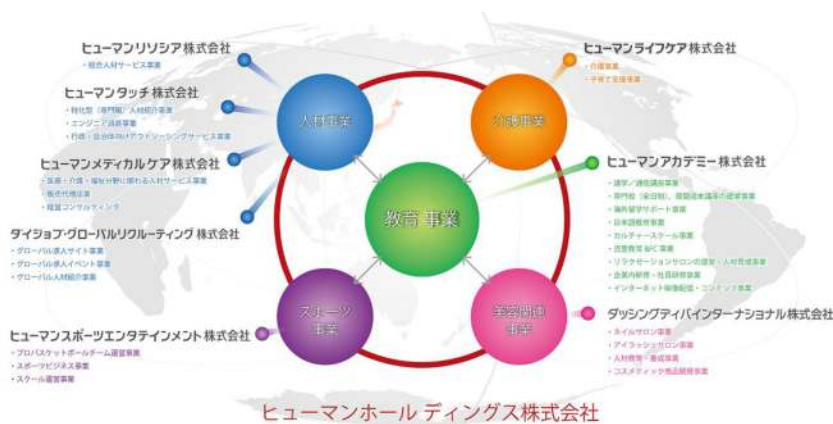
ヒューマンリソシア株式会社
・総合人材サービス事業

ヒューマンタッチ株式会社
・特化型（専門職）人材紹介事業
・エンジニア派遣事業
・行政・自治体向けアウトソーシングサービス事業

ヒューマンメディカルケア株式会社
・医療・介護・福祉分野に関わる人材サービス事業
・販売代理店事業
・経営コンサルティング

ダイジョブ・グローバルリクルーティング 株式会社
・グローバル求人サイト事業
・グローバル求人イベント事業
・グローバル人材紹介事業

ヒューマンスポーツエンタテインメント 株式会社
・プロバスケットボールチーム運営事業
・スポーツビジネス事業
・スクール運営事業

人材事業

介護事業

教育 事業

スポーツ事業

美容関連事業

ヒューマンライフケア株式会社
・介護事業
・子育て支援事業

ヒューマンアカデミー株式会社
・通学／通信講座事業
・専門校（全日制）、通信制高校サポート校事業
・海外留学サポート事業
・日本語教育事業
・カルチャースクール事業
・児童教育［illegible］事業
・リラクゼーションサロンの運営・人材育成事業
・企業内研修・社員研修事業
・インターネット動画配信・コンテンツ事業

ダッシングディバインターナショナル株式会社
・ネイルサロン事業
・アイラッシュサロン事業
・人材教育・養成事業
・コスメティック商品開発事業

ヒューマンホールディングス株式会社